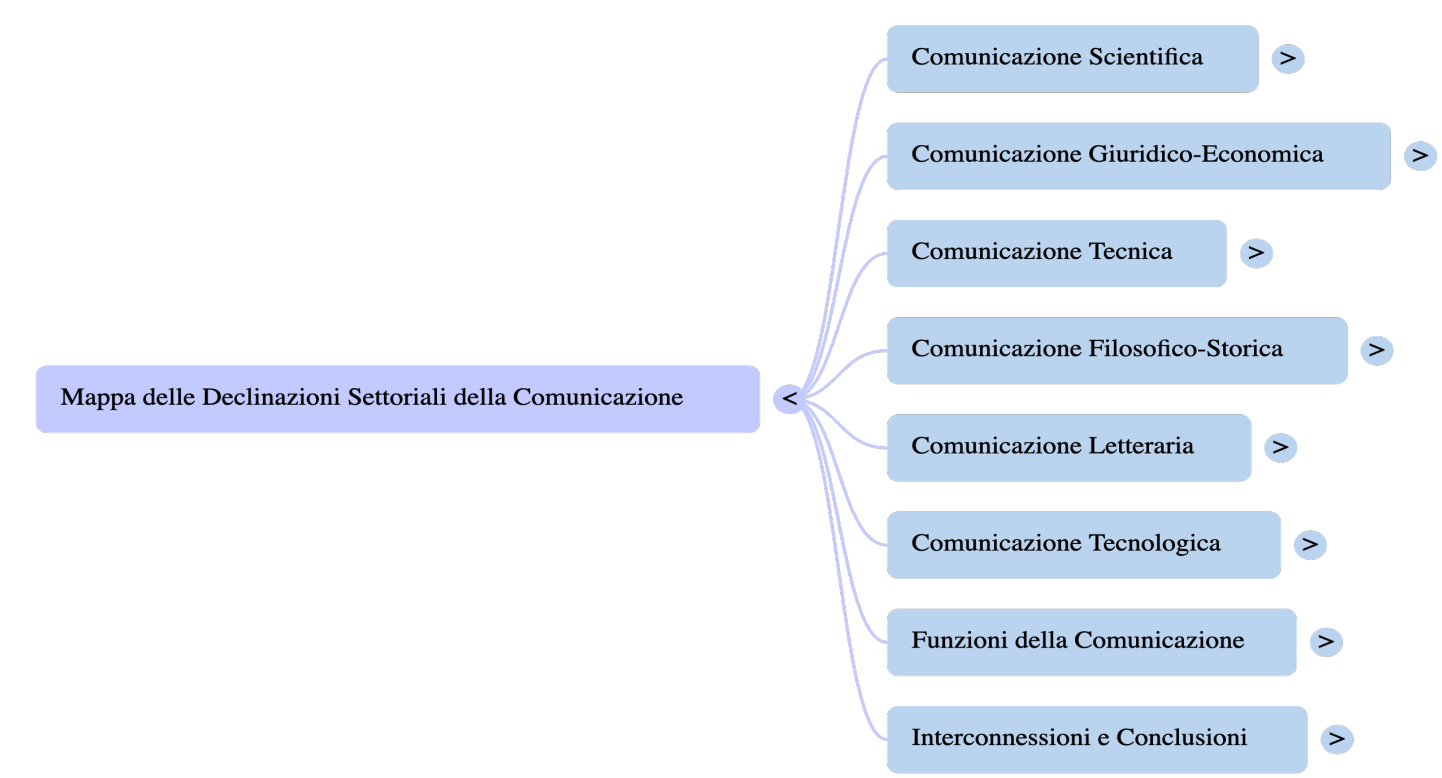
Mappa delle Declinazioni Settoriali della Comunicazione <

Comunicazione Scientifica >

Comunicazione Giuridico-Economica >

Comunicazione Tecnica >

Comunicazione Filosofico-Storica >

Comunicazione Letteraria >

Comunicazione Tecnologica >

Funzioni della Comunicazione >

Interconnessioni e Conclusioni >